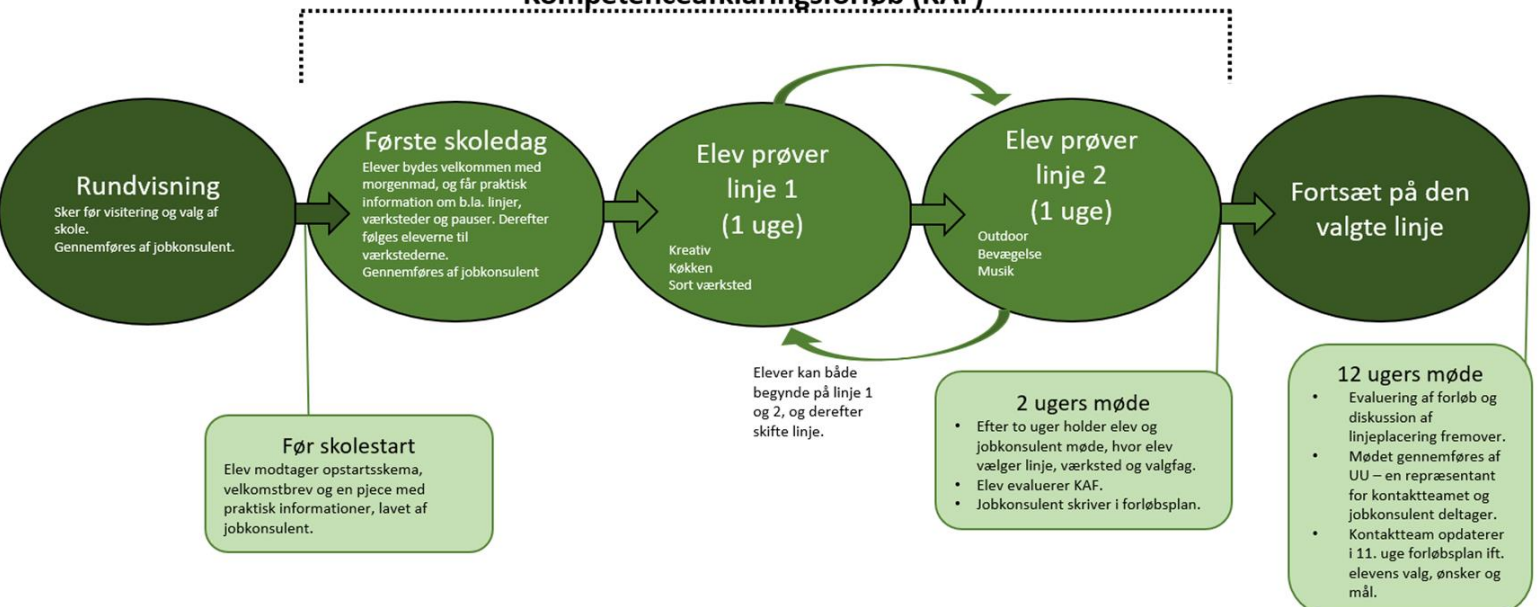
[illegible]

Rundvisning
Sker før visitering og valg af skole.
Gennemføres af jobkonsulent.

Første skoledag
Elever bydes velkommen med morgenmad, og får praktisk information om b.la. linjer, værksteder og pauser. Derefter følges eleverne til værkstederne.
Gennemføres af jobkonsulent

Elev prøver linje 1 (1 uge)
Kreativ
Køkken
Sort værksted

Elev prøver linje 2 (1 uge)
Outdoor
Bevægelse
Musik

Fortsæt på den valgte linje

Elever kan både begynde på linje 1 og 2, og derefter skifte linje.

Før skolestart
Elev modtager opstartsskema, velkomstbrev og en pjece med praktisk informationer, lavet af jobkonsulent.

2 ugers møde
• Efter to uger holder elev og jobkonsulent møde, hvor elev vælger linje, værksted og valgfag.
• Elev evaluerer KAF.
• Jobkonsulent skriver i forløbsplan.

12 ugers møde
• Evaluering af forløb og diskussion af linjeplacering fremover.
• Mødet gennemføres af UU – en repræsentant for kontaktteamet og jobkonsulent deltager.
• Kontaktteam opdaterer i 11. uge forløbsplan ift. elevens valg, ønsker og mål.